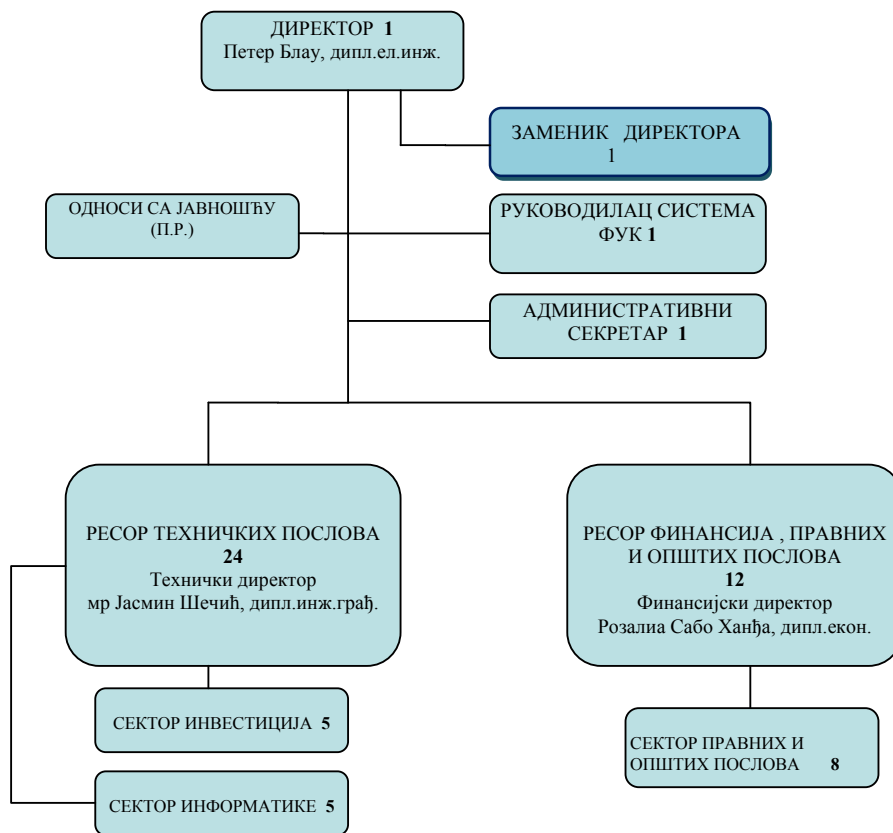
ДИРЕКТОР **1**
Петер Блау, дипл.ел.инж.

ЗАМЕНИК ДИРЕКТОРА
1

ОДНОСИ СА ЈАВНОШЋУ
(П.Р.)

РУКОВОДИЛАЦ СИСТЕМА
ФУК **1**

АДМИНИСТРАТИВНИ
СЕКРЕТАР **1**

РЕСОР ТЕХНИЧКИХ ПОСЛОВА
**24**
Технички директор
мр Јасмин Шечић, дипл.инж.грађ.

РЕСОР ФИНАНСИЈА , ПРАВНИХ И ОПШТИХ ПОСЛОВА
**12**
Финансијски директор
Розалиа Сабо Хањђа, дипл.екон.

СЕКТОР ИНВЕСТИЦИЈА **5**

СЕКТОР ИНФОРМАТИКЕ **5**

СЕКТОР ПРАВНИХ И
ОПШТИХ ПОСЛОВА **8**